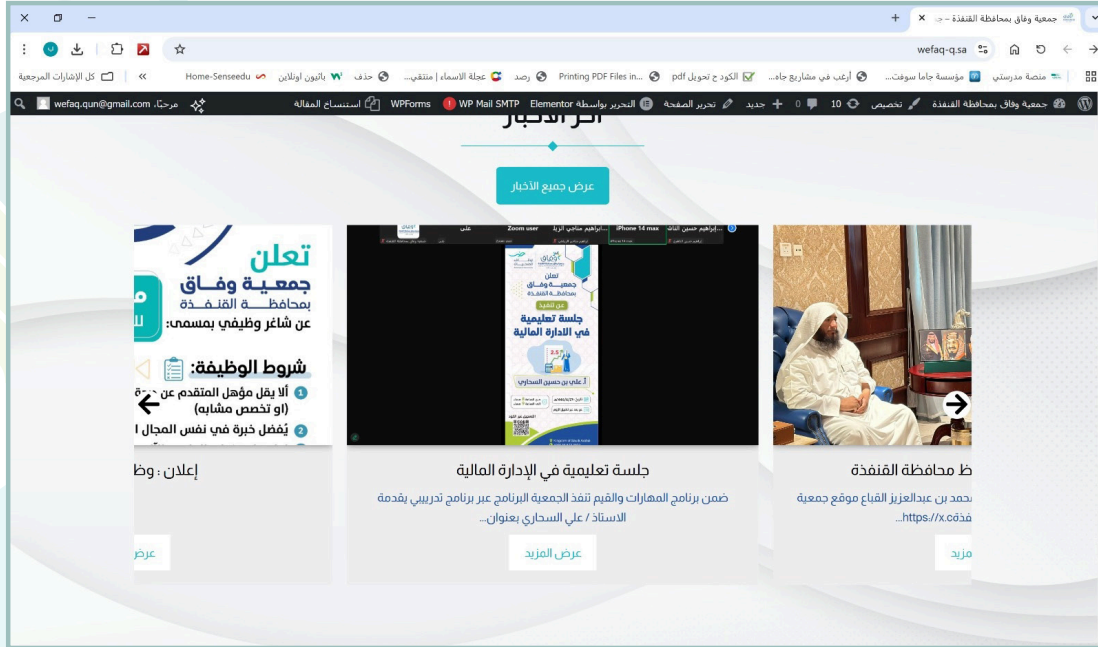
جمعية وفاق بمحافظة القنفذة – جـ ×
wefaq-q.sa
منصة مدرستي | مؤسسة جاما سوفت... | أرغب في مشاريع جاه... | الكود ح تحويل pdf | Printing PDF Files in... | رصد | عجلة الاسماء | منتقي... | حذف | باتيون اونلاين | Home-Senseedu | « | كل الإشارات المرجعية
جمعية وفاق بمحافظة القنفذة | تخصيص | 10 | 0 | + جديد | تحرير الصفحة | التحرير بواسطة Elementor | WP Mail SMTP | WPForms | استنساخ المقالة | مرحبًا، wefaq.qun@gmail.com
آخر الأخبار
عرض جميع الأخبار
تعلن جمعية وفـاق بمحافظـة القنفـذة عن شاغر وظيفي بمسمى:
شروط الوظيفة:
1 ألا يقل مؤهل المتقدم عن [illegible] (او تخصص مشابه)
2 يُفضل خبرة في نفس المجال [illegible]
إعلان : وظ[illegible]
عرض
تعلن جمعية وفاق بمحافظة القنفذة عن تنفيذ جلسة تعليمية في الإدارة المالية
أ. علي بن حسين السحاري
جلسة تعليمية في الإدارة المالية
ضمن برنامج المهارات والقيم تنفذ الجمعية البرنامج عبر برنامج تدريبي يقدمة الاستاذ / علي السحاري بعنوان...
عرض المزيد
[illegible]ظ محافظة القنفذة
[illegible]محمد بن عبدالعزيز القباع موقع جمعية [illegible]فذة... https://x.co
مزيد